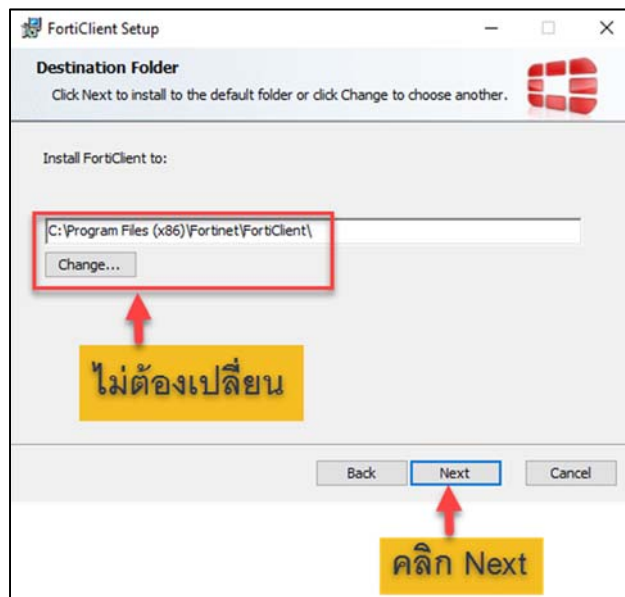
FortiClient Setup

Destination Folder

Click Next to install to the default folder or click Change to choose another.

Install FortiClient to:

C:\Program Files (x86)\Fortinet\FortiClient\

Change...

ไม่ต้องเปลี่ยน

Back

Next

Cancel

คลิก Next